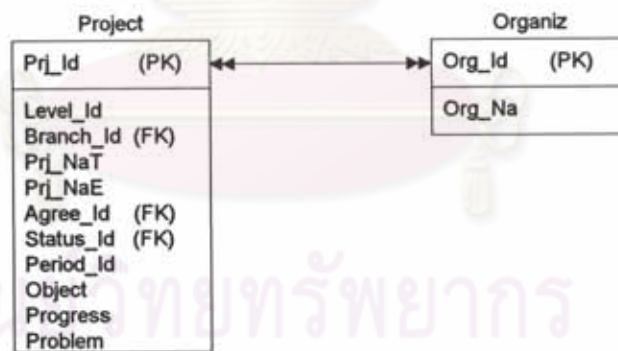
Project

| Prj_Id (PK) |
|---|
| Level_Id |
| Branch_Id (FK) |
| Prj_NaT |
| Prj_NaE |
| Agree_Id (FK) |
| Status_Id (FK) |
| Period_Id |
| Object |
| Progress |
| Problem |

Organiz

| Org_Id (PK) |
|---|
| Org_Na |

วิทยทรัพยากร